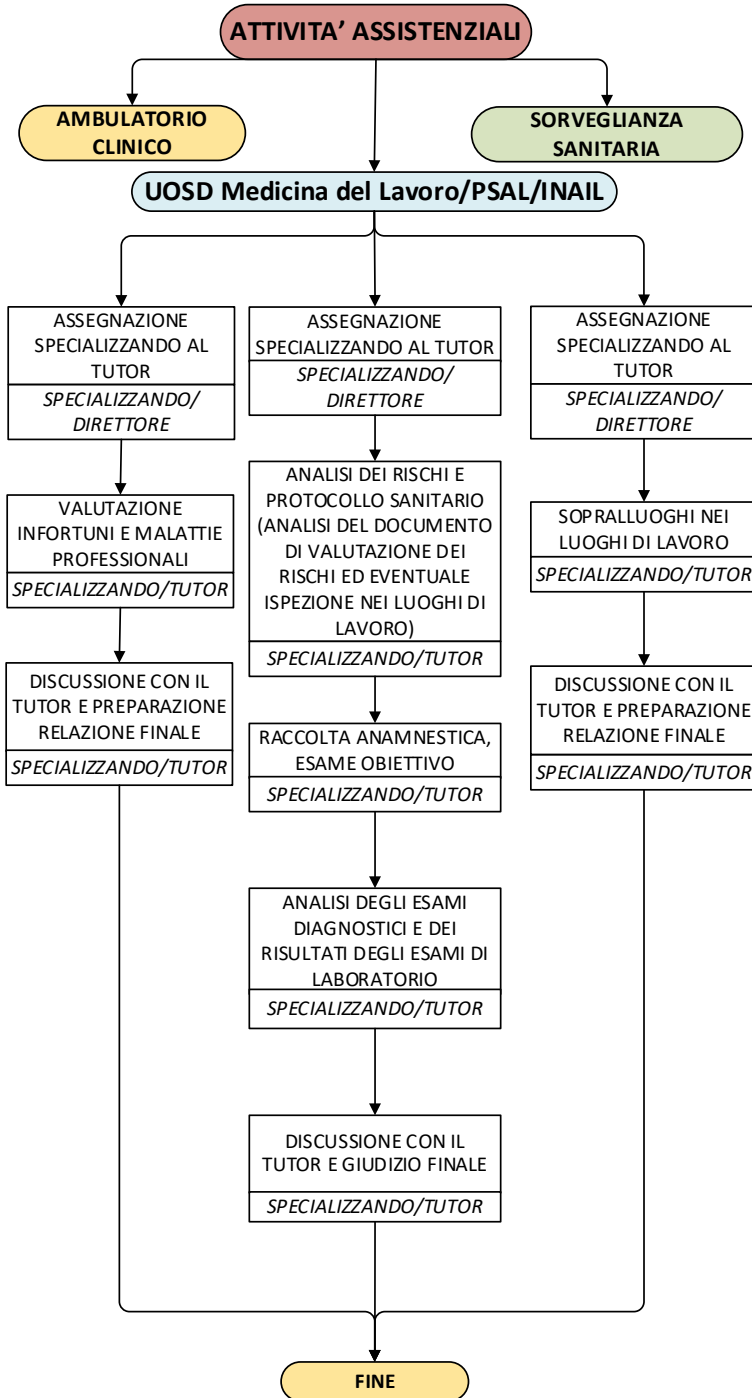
ATTIVITA' ASSISTENZIALI

AMBULATORIO CLINICO

SORVEGLIANZA SANITARIA

UOSD Medicina del Lavoro/PSAL/INAIL

ASSEGNAZIONE SPECIALIZZANDO AL TUTOR
SPECIALIZZANDO/ DIRETTORE

VALUTAZIONE INFORTUNI E MALATTIE PROFESSIONALI
SPECIALIZZANDO/TUTOR

DISCUSSIONE CON IL TUTOR E PREPARAZIONE RELAZIONE FINALE
SPECIALIZZANDO/TUTOR

ASSEGNAZIONE SPECIALIZZANDO AL TUTOR
SPECIALIZZANDO/ DIRETTORE

ANALISI DEI RISCHI E PROTOCOLLO SANITARIO (ANALISI DEL DOCUMENTO DI VALUTAZIONE DEI RISCHI ED EVENTUALE ISPEZIONE NEI LUOGHI DI LAVORO)
SPECIALIZZANDO/TUTOR

RACCOLTA ANAMNESTICA, ESAME OBIETTIVO
SPECIALIZZANDO/TUTOR

ANALISI DEGLI ESAMI DIAGNOSTICI E DEI RISULTATI DEGLI ESAMI DI LABORATORIO
SPECIALIZZANDO/TUTOR

DISCUSSIONE CON IL TUTOR E GIUDIZIO FINALE
SPECIALIZZANDO/TUTOR

ASSEGNAZIONE SPECIALIZZANDO AL TUTOR
SPECIALIZZANDO/ DIRETTORE

SOPRALLUOGHI NEI LUOGHI DI LAVORO
SPECIALIZZANDO/TUTOR

DISCUSSIONE CON IL TUTOR E PREPARAZIONE RELAZIONE FINALE
SPECIALIZZANDO/TUTOR

FINE